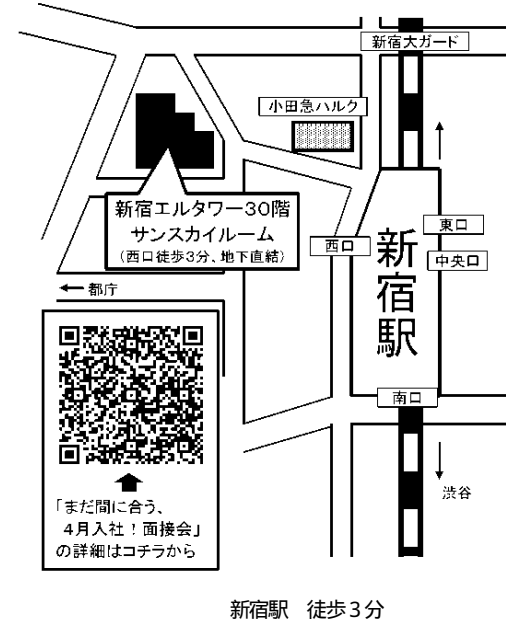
新宿大ガード

小田急ハルク

新宿エルタワー30階
サンスカイルーム
（西口徒歩3分、地下直結）

西口

新宿駅

東口

中央口

← 都庁

「まだ間に合う、
4月入社！面接会」
の詳細はコチラから

南口

渋谷

新宿駅　徒歩3分